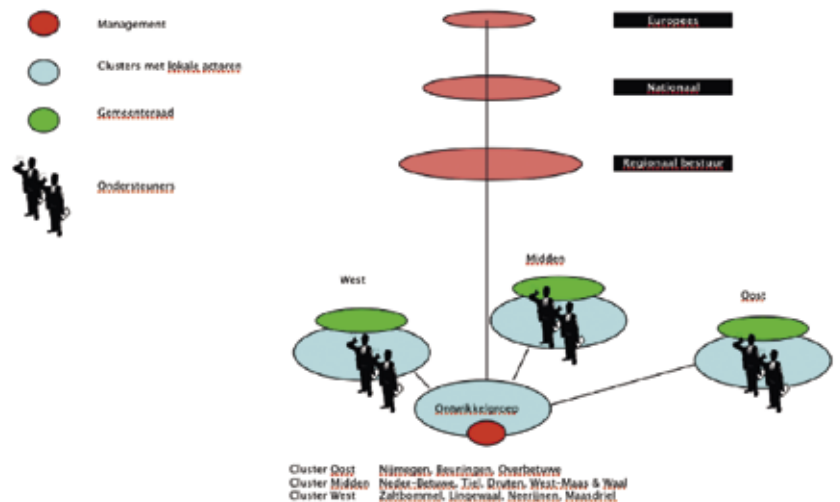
Management

Clusters met lokale actoren

Gemeenteraad

Ondersteuners

Europees

Nationaal

Regionaal bestuur

West

Midden

Oost

Ontwikkelgroep

Cluster Oost Nijmegen, Beuningen, Overbetuwe
Cluster Midden Neder-Betuwe, Tiel, Druten, West-Maas & Waal
Cluster West Zaltbommel, Lingewaal, Neerijnen, Maasdriel